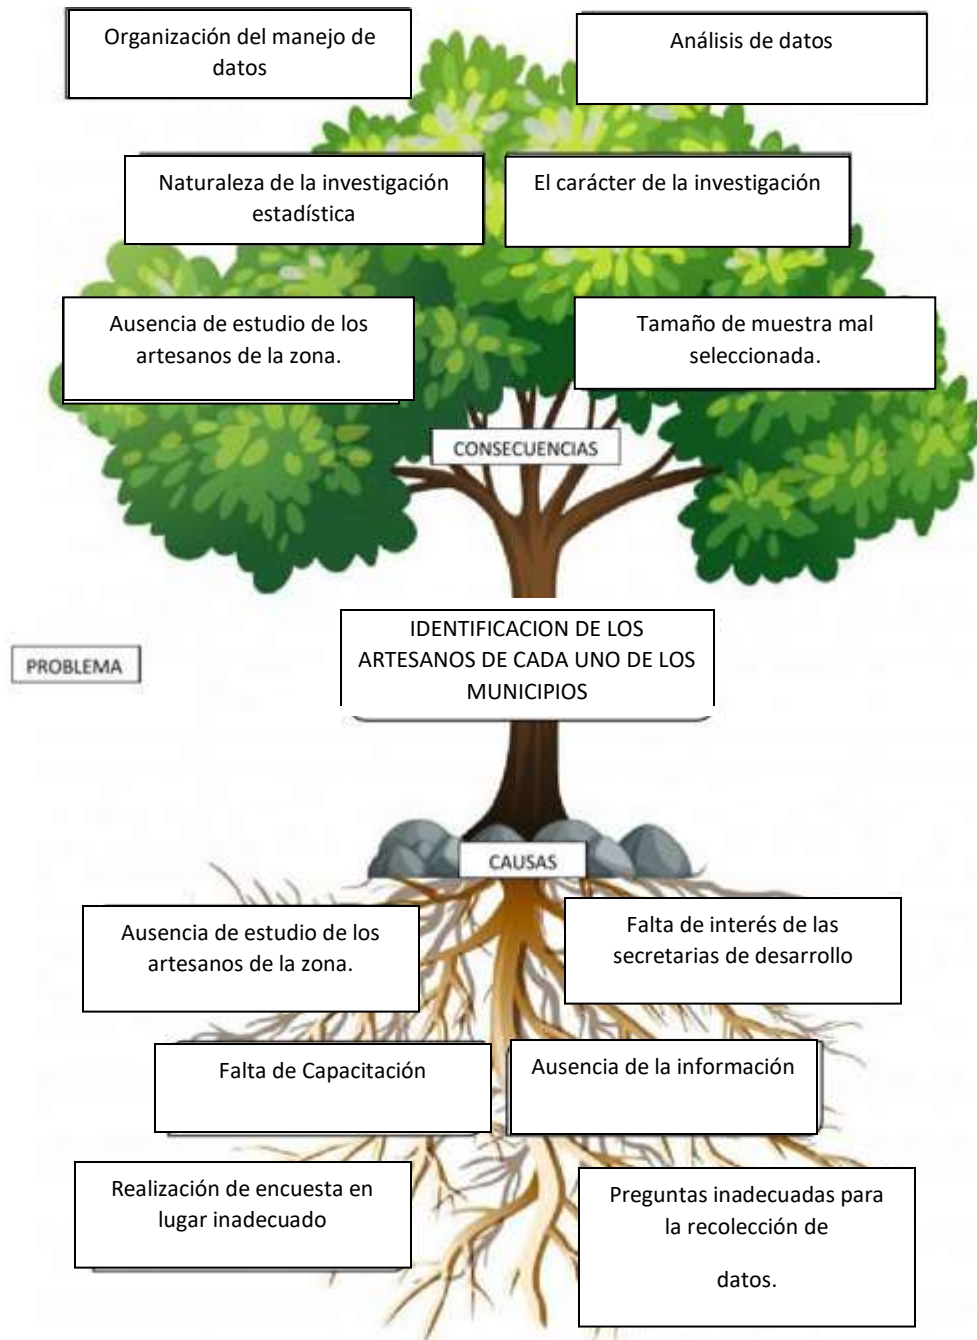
Organización del manejo de datos

Análisis de datos

Naturaleza de la investigación estadística

El carácter de la investigación

Ausencia de estudio de los artesanos de la zona.

Tamaño de muestra mal seleccionada.

CONSECUENCIAS

PROBLEMA

IDENTIFICACION DE LOS ARTESANOS DE CADA UNO DE LOS MUNICIPIOS

CAUSAS

Ausencia de estudio de los artesanos de la zona.

Falta de interés de las secretarias de desarrollo

Falta de Capacitación

Ausencia de la información

Realización de encuesta en lugar inadecuado

Preguntas inadecuadas para la recolección de

datos.